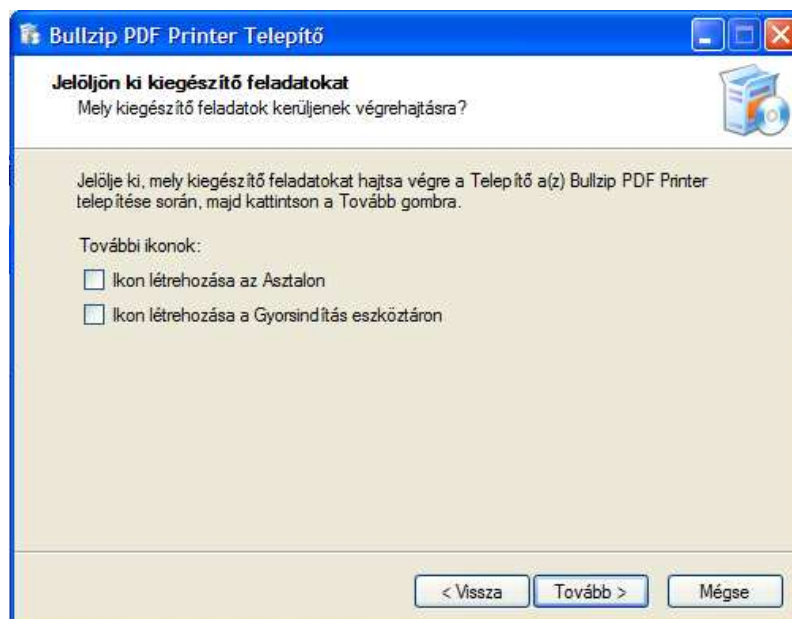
Bullzip PDF Printer Telepítő

Jelöljön ki kiegészítő feladatokat
Mely kiegészítő feladatok kerüljenek végrehajtásra?

Jelölje ki, mely kiegészítő feladatokat hajtsa végre a Telepítő a(z) Bullzip PDF Printer telepítése során, majd kattintson a Tovább gombra.

További ikonok:

Ikon létrehozása az Asztalon

Ikon létrehozása a Gyorsindítás eszköztáron

< Vissza
Tovább >
Mégse